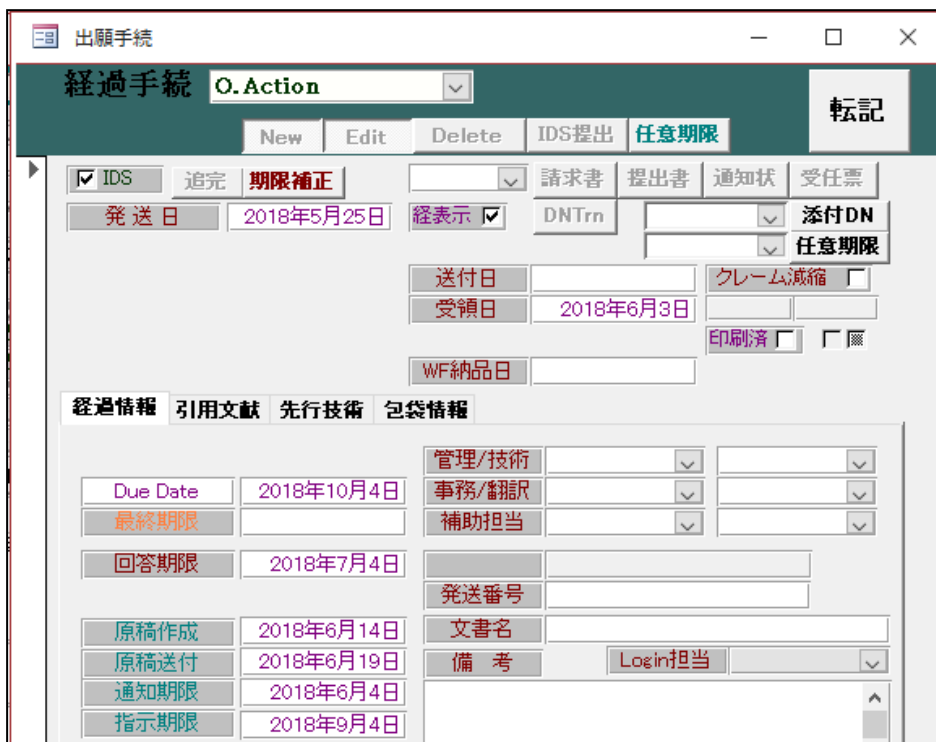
出願手続

経過手続 O.Action

転記

New Edit Delete IDS提出 任意期限

IDS 追完 期限補正

請求書 提出書 通知状 受任票

発送日 2018年5月25日

経表示

DNTrn

添付DN

任意期限

送付日

クレーム減縮

受領日 2018年6月3日

印刷済

WF納品日

経過情報 引用文献 先行技術 包袋情報

管理/技術

Due Date 2018年10月4日

事務/翻訳

最終期限

補助担当

回答期限 2018年7月4日

発送番号

原稿作成 2018年6月14日

文書名

原稿送付 2018年6月19日

備 考

Login担当

通知期限 2018年6月4日

指示期限 2018年9月4日